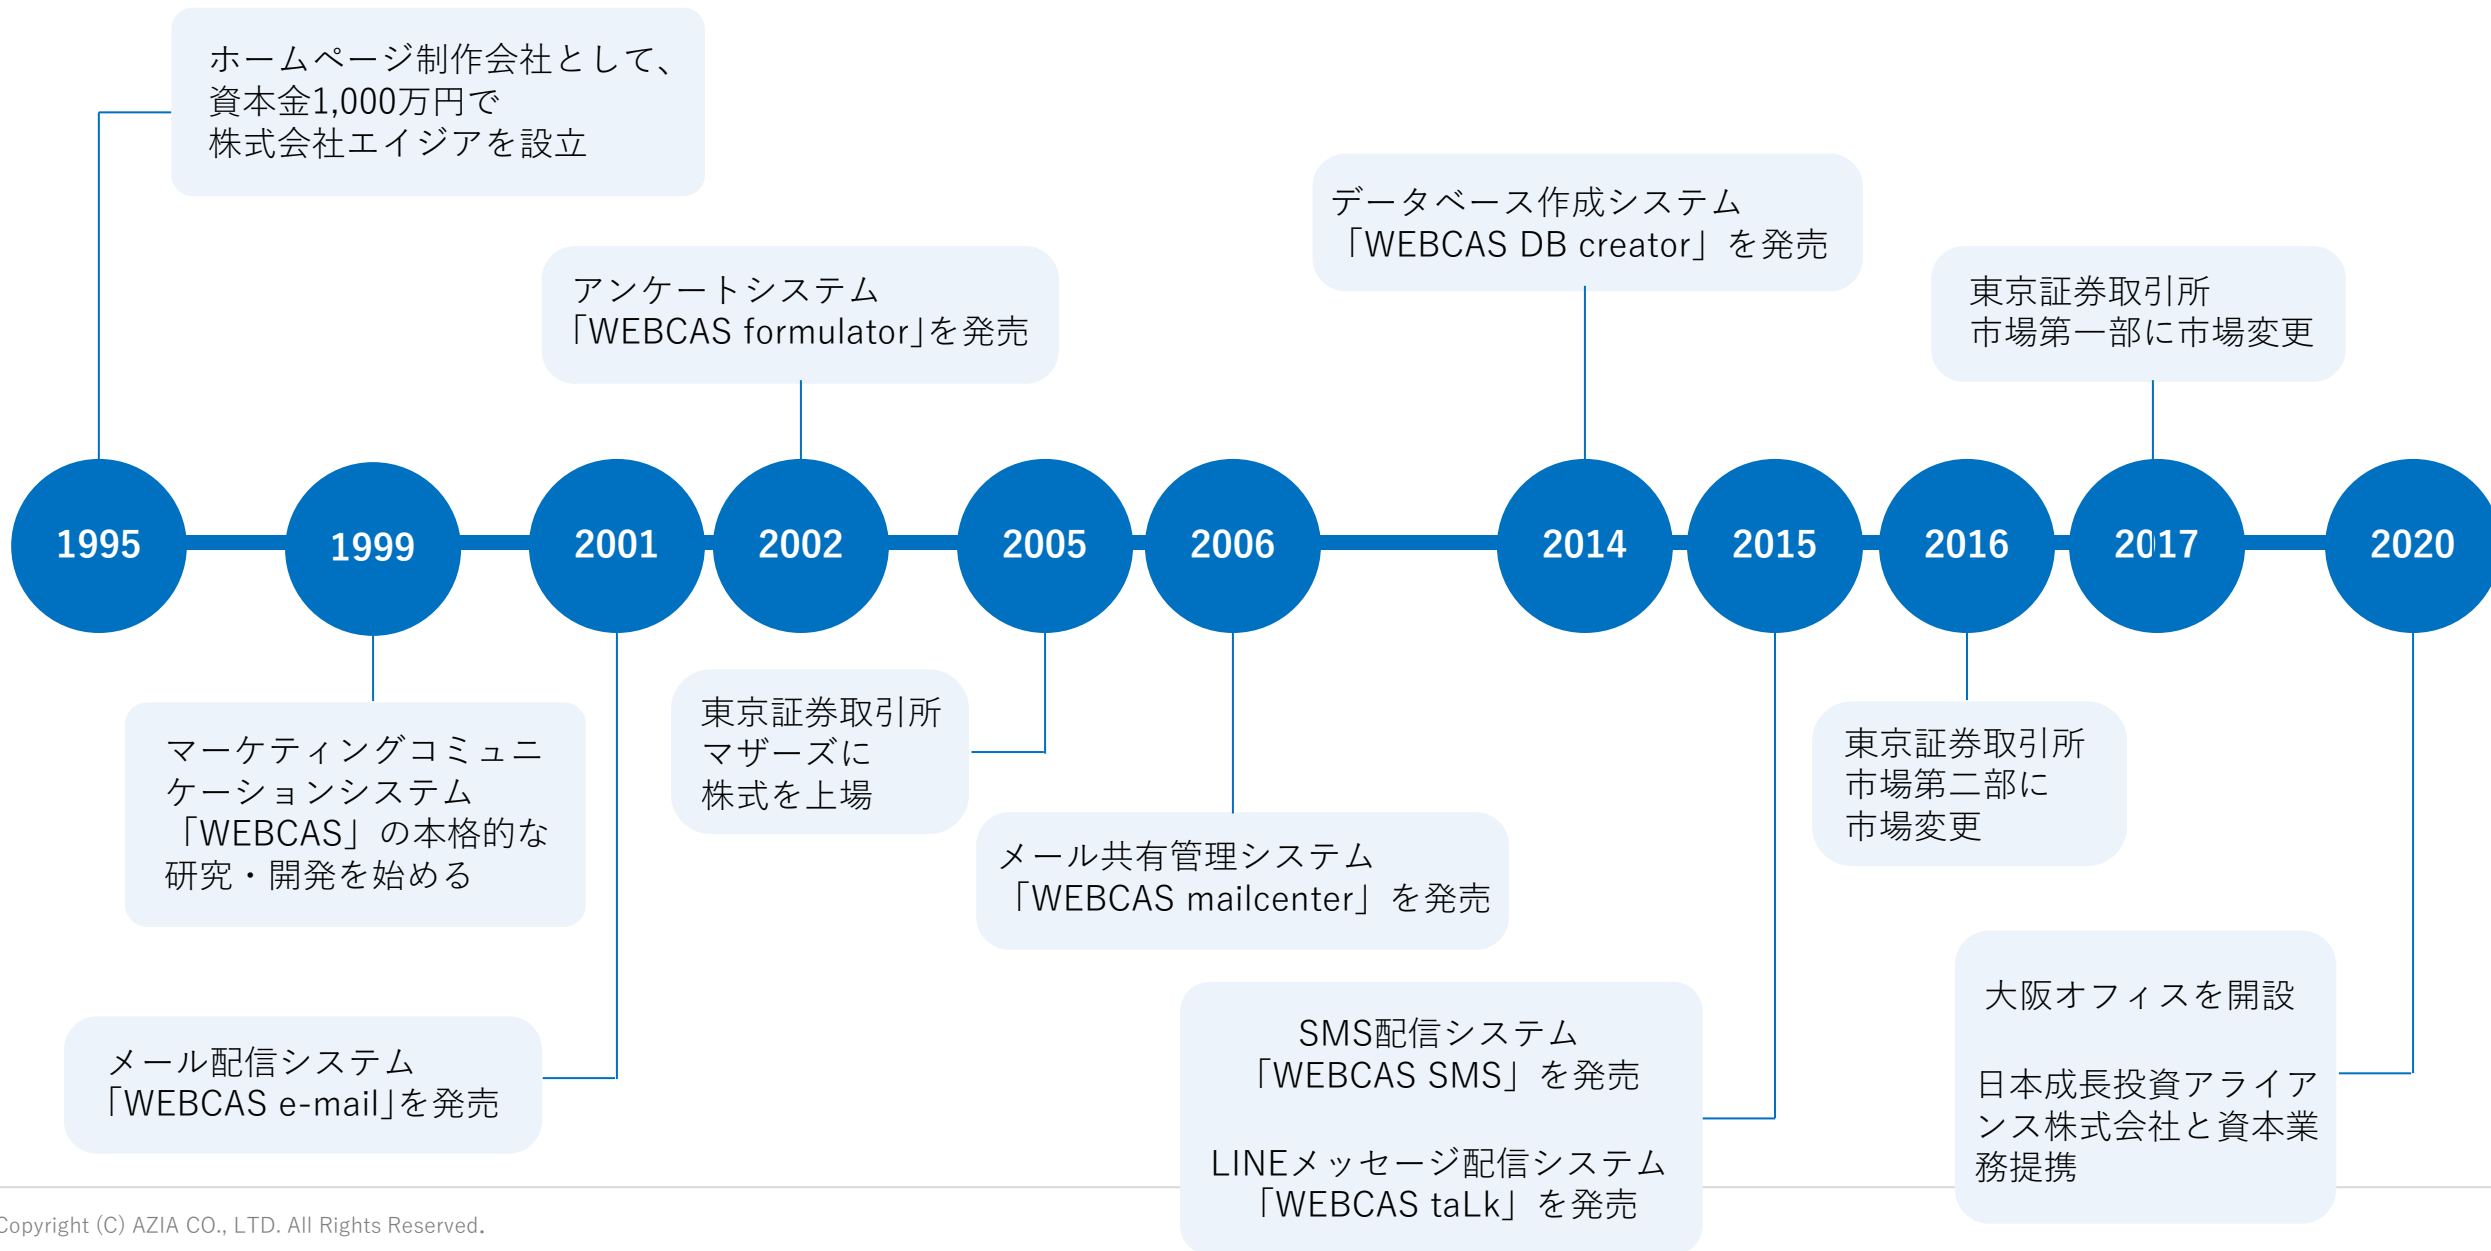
ホームページ制作会社として、
資本金1,000万円で
株式会社エイジアを設立

アンケートシステム
「WEBCAS formulator」を発売

データベース作成システム
「WEBCAS DB creator」を発売

東京証券取引所
市場第一部に市場変更

1995

1999

2001

2002

2005

2006

2014

2015

2016

2017

2020

マーケティングコミュニケーションシステム
「WEBCAS」の本格的な
研究・開発を始める

東京証券取引所
マザーズに
株式を上場

メール共有管理システム
「WEBCAS mailcenter」を発売

東京証券取引所
市場第二部に
市場変更

メール配信システム
「WEBCAS e-mail」を発売

SMS配信システム
「WEBCAS SMS」を発売

LINEメッセージ配信システム
「WEBCAS taLk」を発売

大阪オフィスを開設

日本成長投資アライアンス株式会社と資本業務提携

Copyright (C) AZIA CO., LTD. All Rights Reserved.